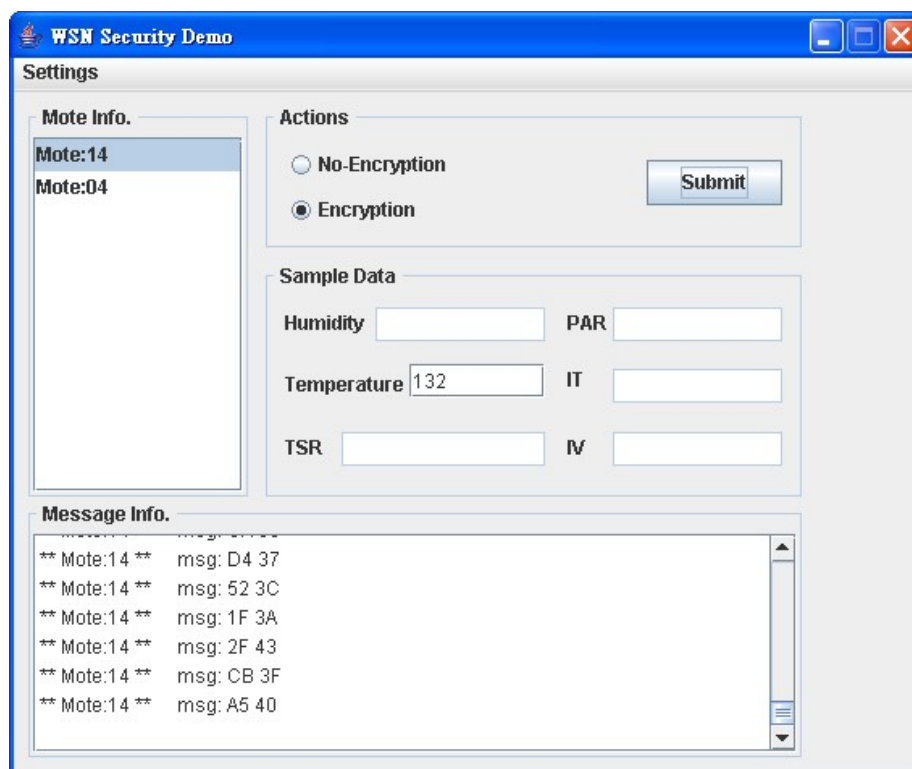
WSN Security Demo

Settings

Mote Info.

Mote:14
Mote:04

Actions

No-Encryption

Encryption

Submit

Sample Data

Humidity

PAR

Temperature 132

IT

TSR

IV

Message Info.

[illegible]
** Mote:14 ** msg: D4 37
** Mote:14 ** msg: 52 3C
** Mote:14 ** msg: 1F 3A
** Mote:14 ** msg: 2F 43
** Mote:14 ** msg: CB 3F
** Mote:14 ** msg: A5 40